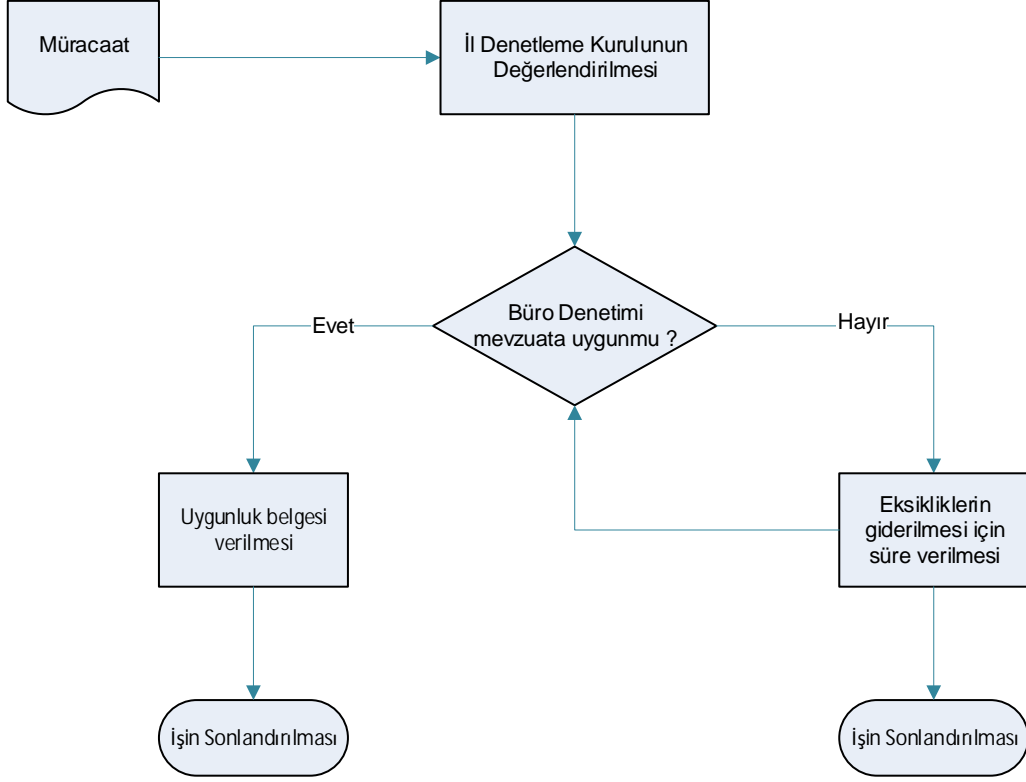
Müracaat

İl Denetleme Kurulunun Değerlendirilmesi

Büro Denetimi mevzuata uygunmu ?

Evet

Hayır

Uygunluk belgesi verilmesi

Eksikliklerin giderilmesi için süre verilmesi

İşin Sonlandırılması

İşin Sonlandırılması